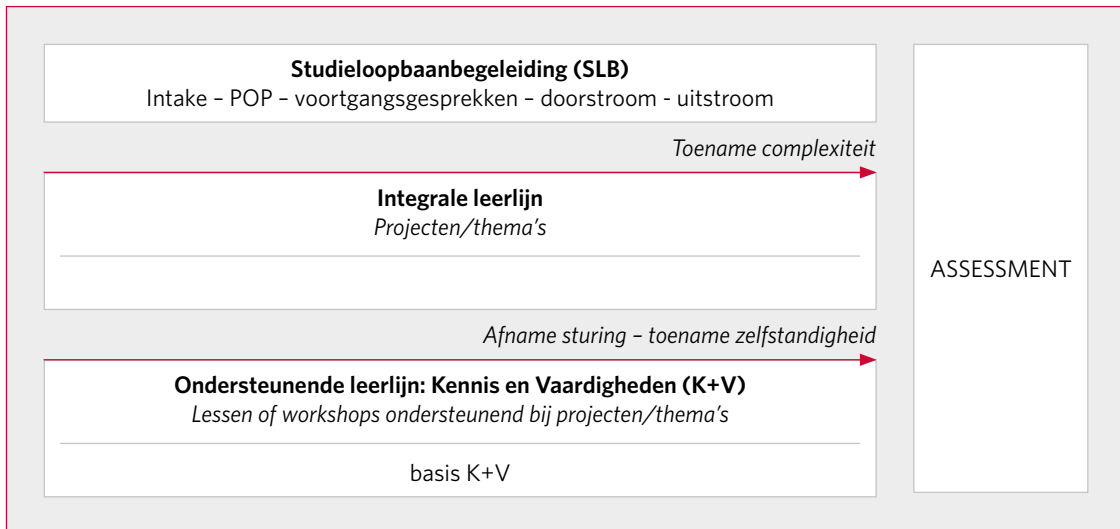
**Studieloopbaanbegeleiding (SLB)**
Intake – POP – voortgangsgesprekken – doorstroom - uitstroom

*Toename complexiteit*

**Integrale leerlijn**
*Projecten/thema's*

ASSESSMENT

*Afname sturing – toename zelfstandigheid*

**Ondersteunende leerlijn: Kennis en Vaardigheden (K+V)**
*Lessen of workshops ondersteunend bij projecten/thema's*

basis K+V